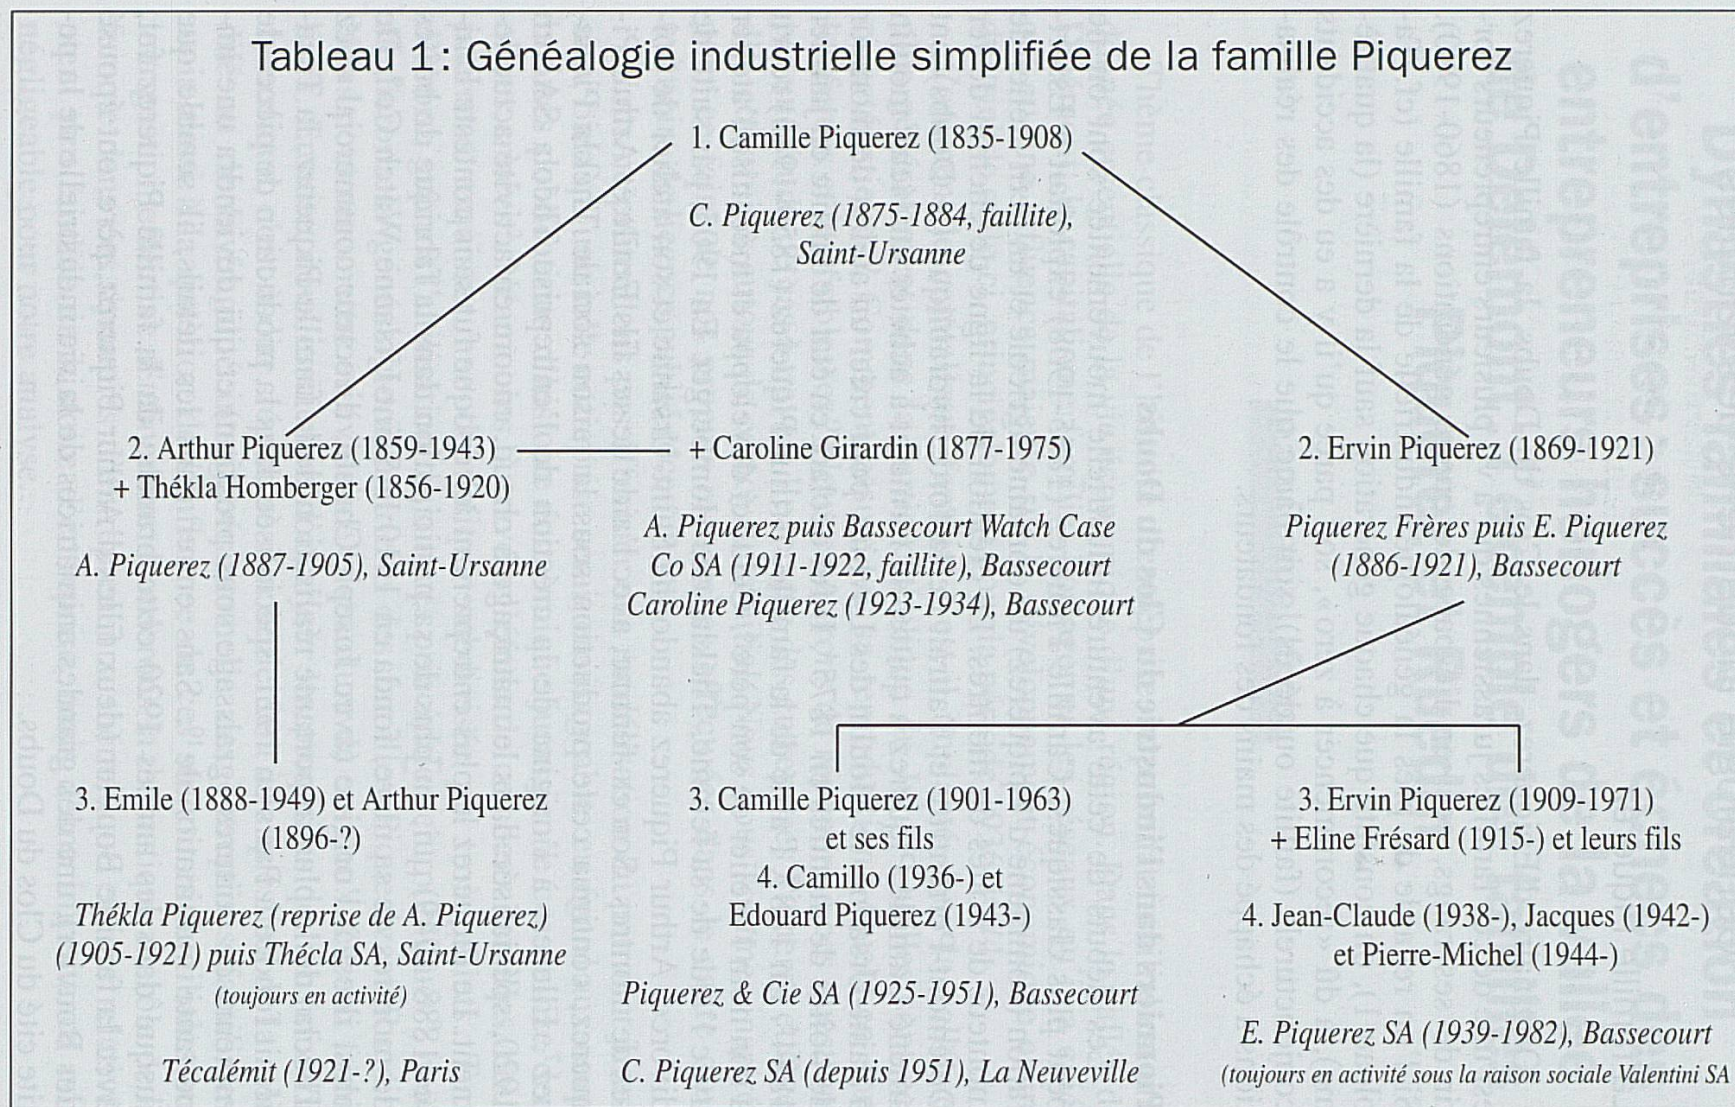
Tableau 1: Généalogie industrielle simplifiée de la famille Piquerez

1. Camille Piquerez (1835-1908)

C. Piquerez (1875-1884, faillite), Saint-Ursanne

2. Arthur Piquerez (1859-1943) + Thékla Homberger (1856-1920)

A. Piquerez (1887-1905), Saint-Ursanne

+ Caroline Girardin (1877-1975)

A. Piquerez puis Bassecourt Watch Case Co SA (1911-1922, faillite), Bassecourt
Caroline Piquerez (1923-1934), Bassecourt

2. Ervin Piquerez (1869-1921)

Piquerez Frères puis E. Piquerez (1886-1921), Bassecourt

3. Emile (1888-1949) et Arthur Piquerez (1896-?)

Thékla Piquerez (reprise de A. Piquerez) (1905-1921) puis Thécla SA, Saint-Ursanne
(toujours en activité)

Técalémit (1921-?), Paris

3. Camille Piquerez (1901-1963) et ses fils
4. Camillo (1936-) et Edouard Piquerez (1943-)

Piquerez & Cie SA (1925-1951), Bassecourt

C. Piquerez SA (depuis 1951), La Neuveville

3. Ervin Piquerez (1909-1971) + Eline Frésard (1915-) et leurs fils
4. Jean-Claude (1938-), Jacques (1942-) et Pierre-Michel (1944-)

E. Piquerez SA (1939-1982), Bassecourt
(toujours en activité sous la raison sociale Valentini SA